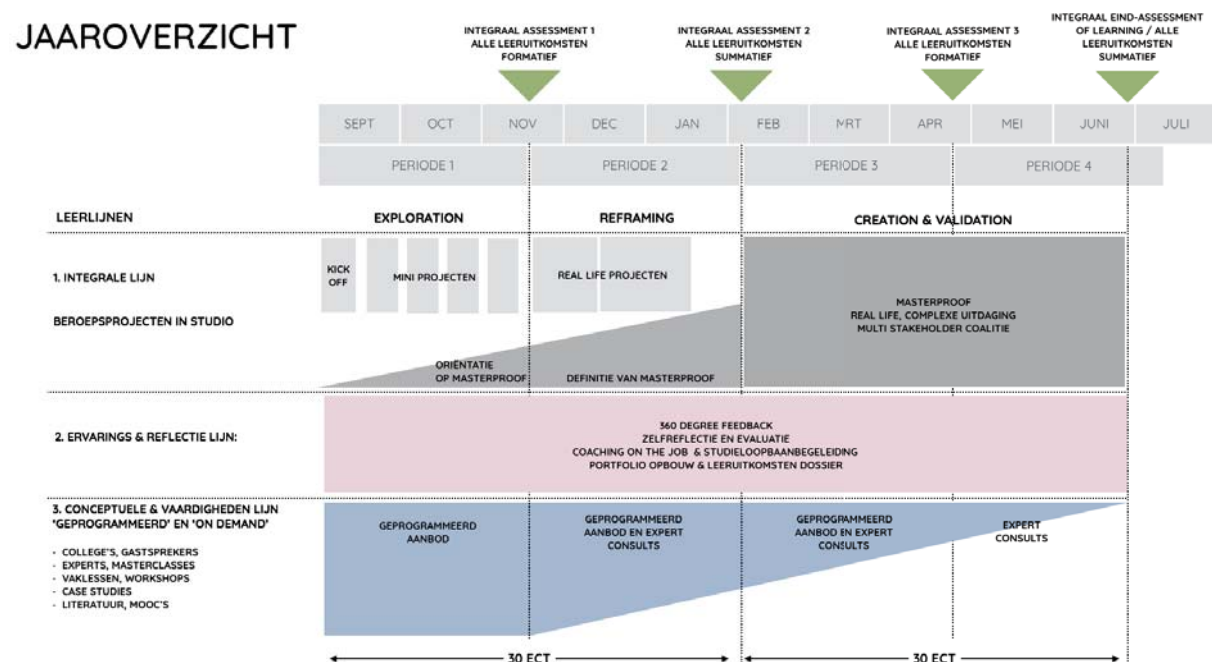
JAAROVERZICHT

INTEGRAAL ASSESSMENT 1
ALLE LEERUITKOMSTEN
FORMATIEF

INTEGRAAL ASSESSMENT 2
ALLE LEERUITKOMSTEN
SUMMATIEF

INTEGRAAL ASSESSMENT 3
ALLE LEERUITKOMSTEN
FORMATIEF

INTEGRAAL EIND-ASSESSMENT
OF LEARNING / ALLE
LEERUITKOMSTEN
SUMMATIEF

SEPT | OCT | NOV | DEC | JAN | FEB | MRT | APR | MEI | JUNI | JULI

PERIODE 1 | PERIODE 2 | PERIODE 3 | PERIODE 4

LEERLIJNEN

EXPLORATION

REFRAMING

CREATION & VALIDATION

1. INTEGRALE LIJN

BEROEPSPROJECTEN IN STUDIO

KICK OFF

MINI PROJECTEN

REAL LIFE PROJECTEN

MASTERPROOF
REAL LIFE, COMPLEXE UITDAGING
MULTI STAKEHOLDER COALITIE

ORIENTATIE
OP MASTERPROOF

DEFINITIE VAN MASTERPROOF

2. ERVARINGS & REFLECTIE LIJN:

360 DEGREE FEEDBACK
ZELFREFLECTIE EN EVALUATIE
COACHING ON THE JOB & STUDIELOOPBAANBEGELEIDING
PORTFOLIO OPBOUW & LEERUITKOMSTEN DOSSIER

3. CONCEPTUELE & VAARDIGHEDEN LIJN
'GEPROGRAMMEERD' EN 'ON DEMAND'

- COLLEGE'S, GASTSPREKERS
- EXPERTS, MASTERCLASSES
- VAKLESSEN, WORKSHOPS
- CASE STUDIES
- LITERATUUR, MOOC'S

GEPROGRAMMEERD
AANBOD

GEPROGRAMMEERD
AANBOD EN EXPERT
CONSULTS

GEPROGRAMMEERD
AANBOD EN EXPERT
CONSULTS

EXPERT
CONSULTS

30 ECT

30 ECT